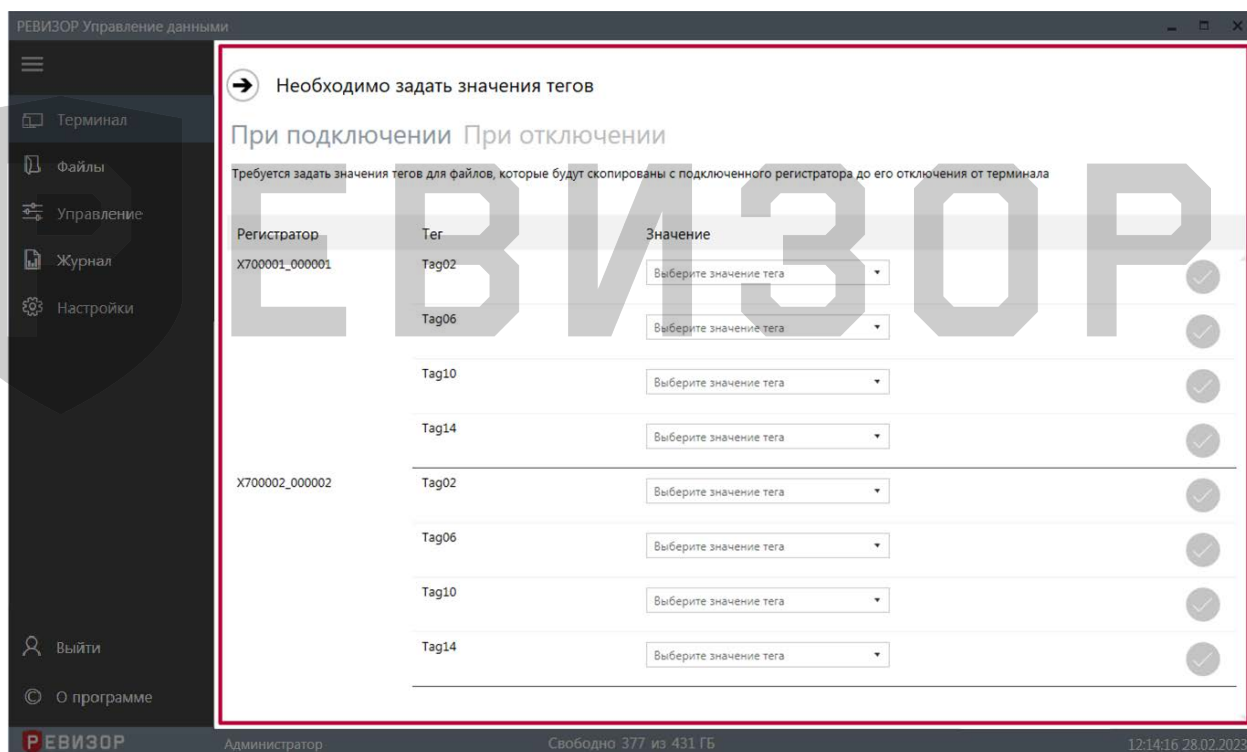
РЕВИЗОР Управление данными

Терминал
Файлы
Управление
Журнал
Настройки

Необходимо задать значения тегов

При подключении При отключении

Требуется задать значения тегов для файлов, которые будут скопированы с подключенного регистратора до его отключения от терминала

| Регистратор | Тег | Значение |
|---|---|---|
| X700001_000001 | Tag02 | Выберите значение тега |
| | Tag06 | Выберите значение тега |
| | Tag10 | Выберите значение тега |
| | Tag14 | Выберите значение тега |
| X700002_000002 | Tag02 | Выберите значение тега |
| | Tag06 | Выберите значение тега |
| | Tag10 | Выберите значение тега |
| | Tag14 | Выберите значение тега |

Выйти
О программе

РЕВИЗОР

РЕВИЗОР Администратор Свободно 377 из 431 ГБ 12:14:16 28.02.2023